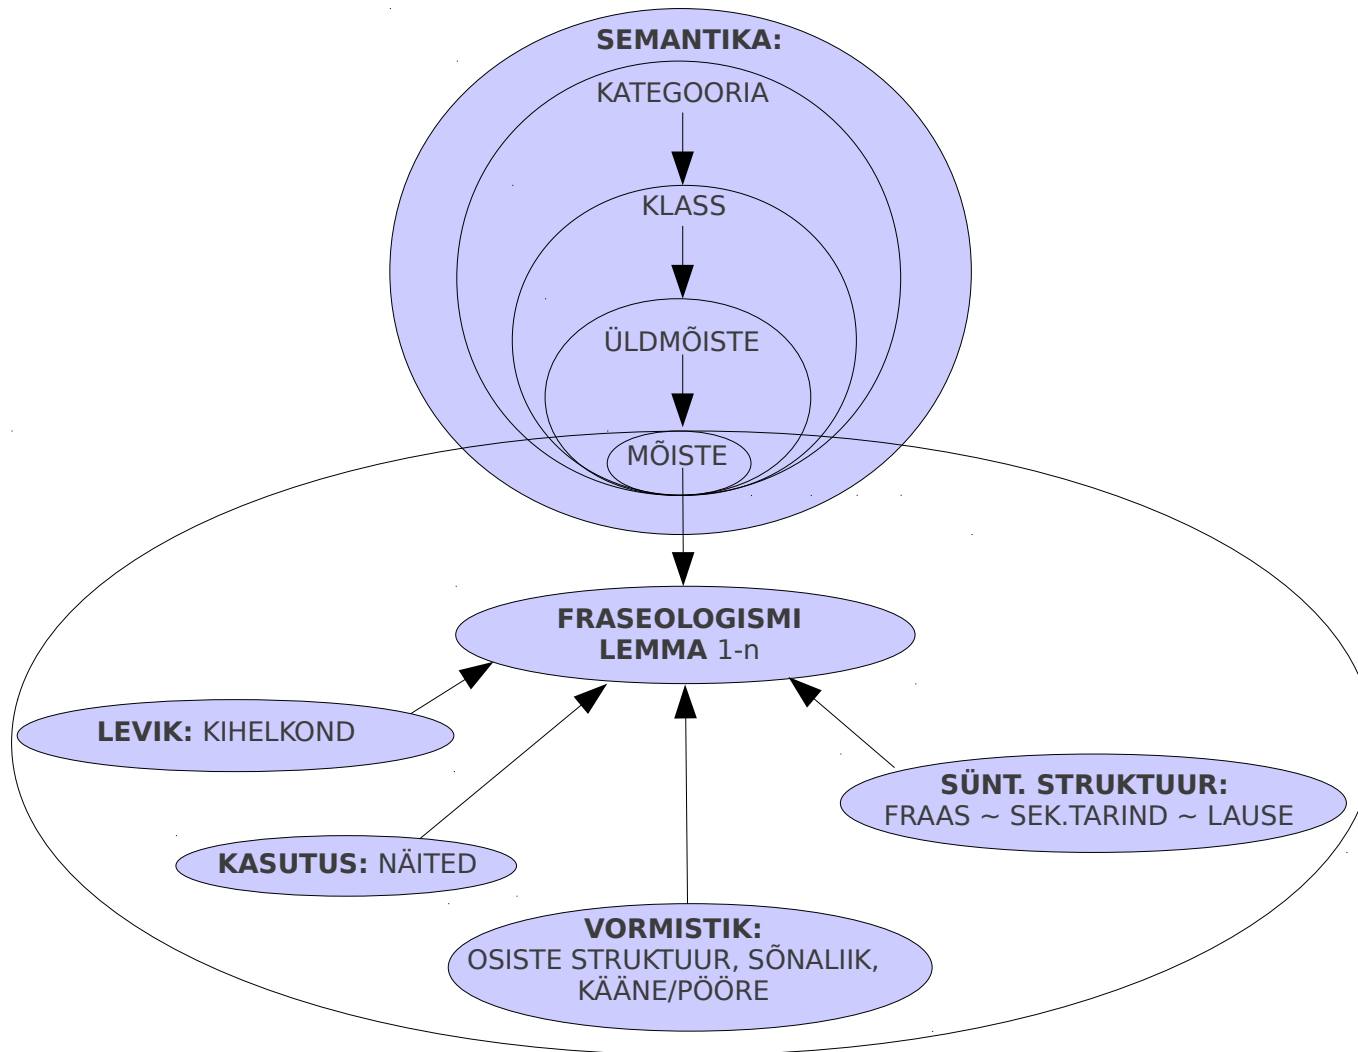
SEMANTIKA:

KATEGOORIA

KLASS

ÜLDMÕISTE

MÕISTE

FRASEOLOGISMI LEMMA 1-n

LEVIK: KIHELKOND

KASUTUS: NÄITED

VORMISTIK: OSISTE STRUKTUUR, SÕNALIIK, KÄÄNE/PÖÖRE

SÜNT. STRUKTUUR: FRAAS ~ SEK.TARIND ~ LAUSE